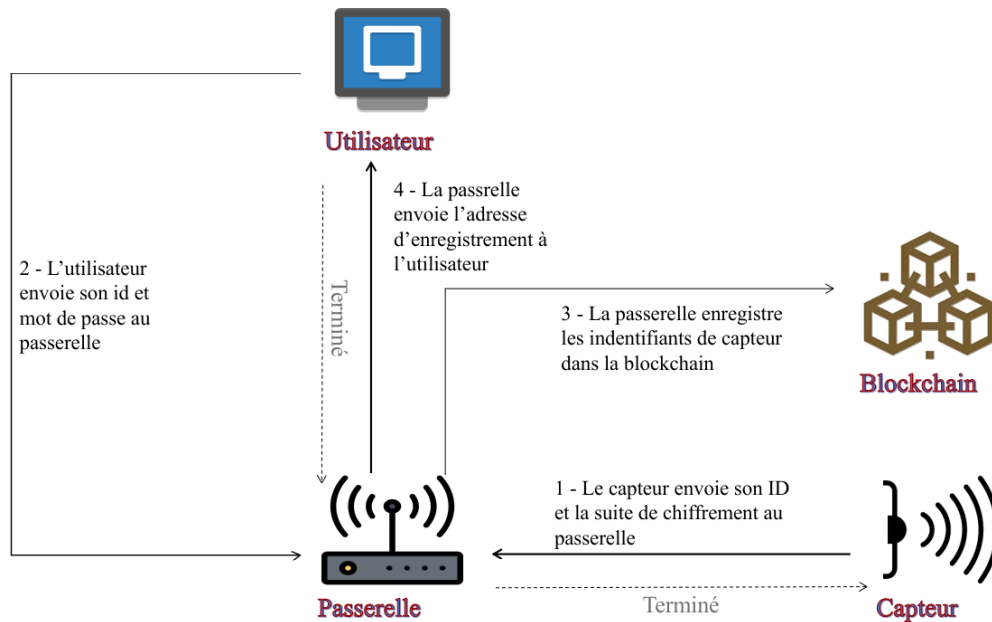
Utilisateur

2 - L'utilisateur envoie son id et mot de passe au passerelle

Terminé

4 - La passrelle envoie l'adresse d'enregistrement à l'utilisateur

3 - La passerelle enregistre les indentifiants de capteur dans la blockchain

Blockchain

1 - Le capteur envoie son ID et la suite de chiffrement au passerelle

Passerelle

Terminé

Capteur